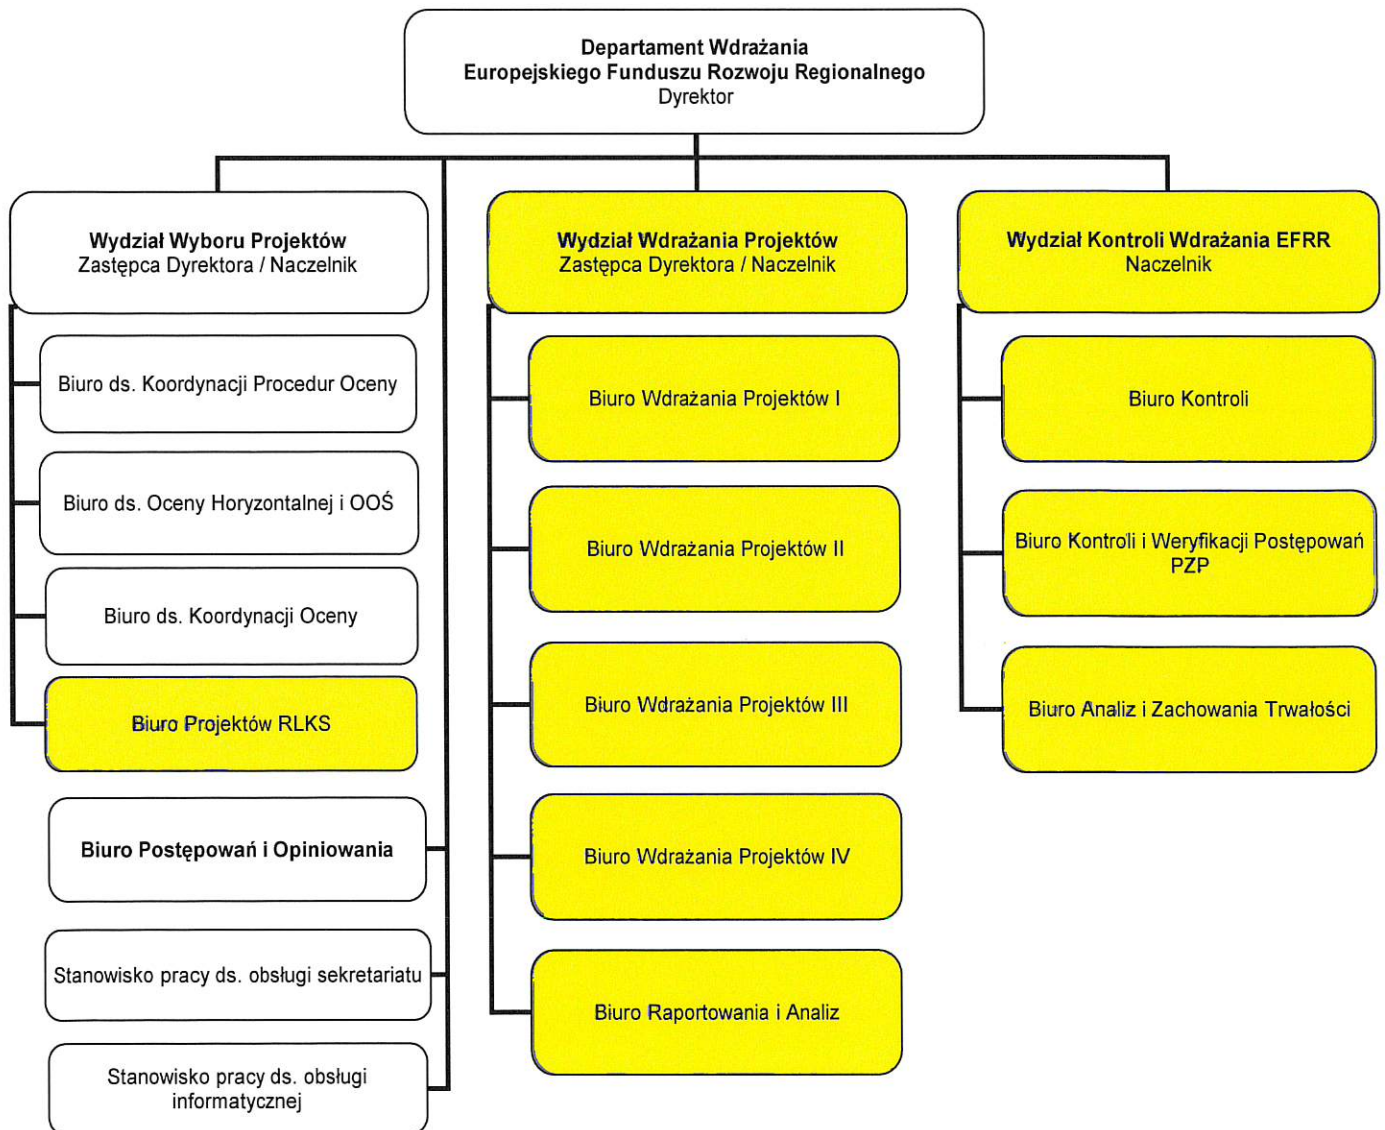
Departament Wdrażania
Europejskiego Funduszu Rozwoju Regionalnego
Dyrektor

Wydział Wyboru Projektów
Zastępca Dyrektora / Naczelnik

Biuro ds. Koordynacji Procedur Oceny

Biuro ds. Oceny Horyzontalnej i OOŚ

Biuro ds. Koordynacji Oceny

Biuro Projektów RLKS

Biuro Postępowań i Opiniowania

Stanowisko pracy ds. obsługi sekretariatu

Stanowisko pracy ds. obsługi informatycznej

Wydział Wdrażania Projektów
Zastępca Dyrektora / Naczelnik

Biuro Wdrażania Projektów I

Biuro Wdrażania Projektów II

Biuro Wdrażania Projektów III

Biuro Wdrażania Projektów IV

Biuro Raportowania i Analiz

Wydział Kontroli Wdrażania EFRR
Naczelnik

Biuro Kontroli

Biuro Kontroli i Weryfikacji Postępowań PZP

Biuro Analiz i Zachowania Trwałości